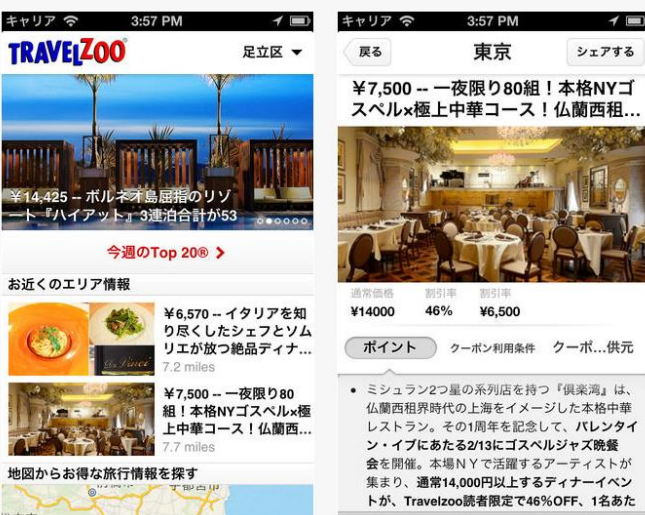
キャリア 3:57 PM

TRAVELZOO

足立区

¥14,425 -- ボルネオ島屈指のリゾート『ハイアット』3連泊合計が53

今週のTop 20®

お近くのエリア情報

¥6,570 -- イタリアを知り尽くしたシェフとソムリエが放つ絶品ディナ...
7.2 miles

¥7,500 -- 一夜限り80組！本格NYゴスペル×極上中華コース！仏蘭西...
7.7 miles

地図からお得な旅行情報を探す

キャリア 3:57 PM

戻る

東京

シェアする

¥7,500 -- 一夜限り80組！本格NYゴスペル×極上中華コース！仏蘭西租...

通常価格 ¥14000
割引率 46%
割引後 ¥6,500

ポイント

クーポン利用条件

クーポ...供元

• ミシュラン2つ星の系列店を持つ『倶楽湾』は、仏蘭西租界時代の上海をイメージした本格中華レストラン。その1周年を記念して、バレンタイン・イブにあたる2/13にゴスペルジャズ晩餐会を開催。本場ＮＹで活躍するアーティストが集まり、通常14,000円以上するディナーイベントが、Travelzoo読者限定で46%OFF、1名あた